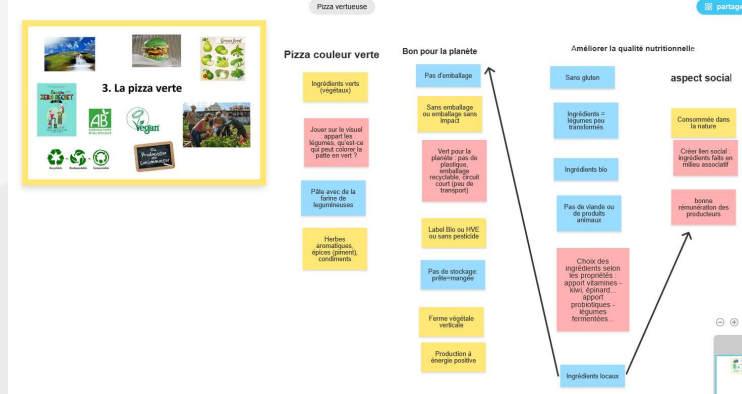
Pizza vertueuse

partage

Green food

Famille ZERO DECHET

3. La pizza verte

AB AGRICULTURE BIOLOGIQUE

Vegan

Recyclable Biodégradable Compostable

Production locale

Pizza couleur verte

Ingrédients verts (végétaux)

Jouer sur le visuel : appart les légumes, qu'est-ce qui peut colorer la pâte en vert ?

Pâte avec de la farine de legumineuses

Herbes aromatiques, épices (piment), condiments

Bon pour la planète

Pas d'emballage

Sans emballage ou emballage sans impact

Vert pour la planète : pas de plastique, emballage recyclable, circuit court (peu de transport)

Label Bio ou HVE ou sans pesticide

Pas de stockage: prête=mangée

Ferme végétale verticale

Production à énergie positive

Améliorer la qualité nutritionnelle

Sans gluten

Ingrédients = légumes peu transformés

Ingrédients bio

Pas de viande ou de produits animaux

Choix des ingrédients selon les propriétés : apport vitamines - kiwi, épinard... apport probiotiques - légumes fermentées...

Ingrédients locaux

aspect social

Consommée dans la nature

Créer lien social : ingrédients faits en milieu associatif

bonne rémunération des producteurs